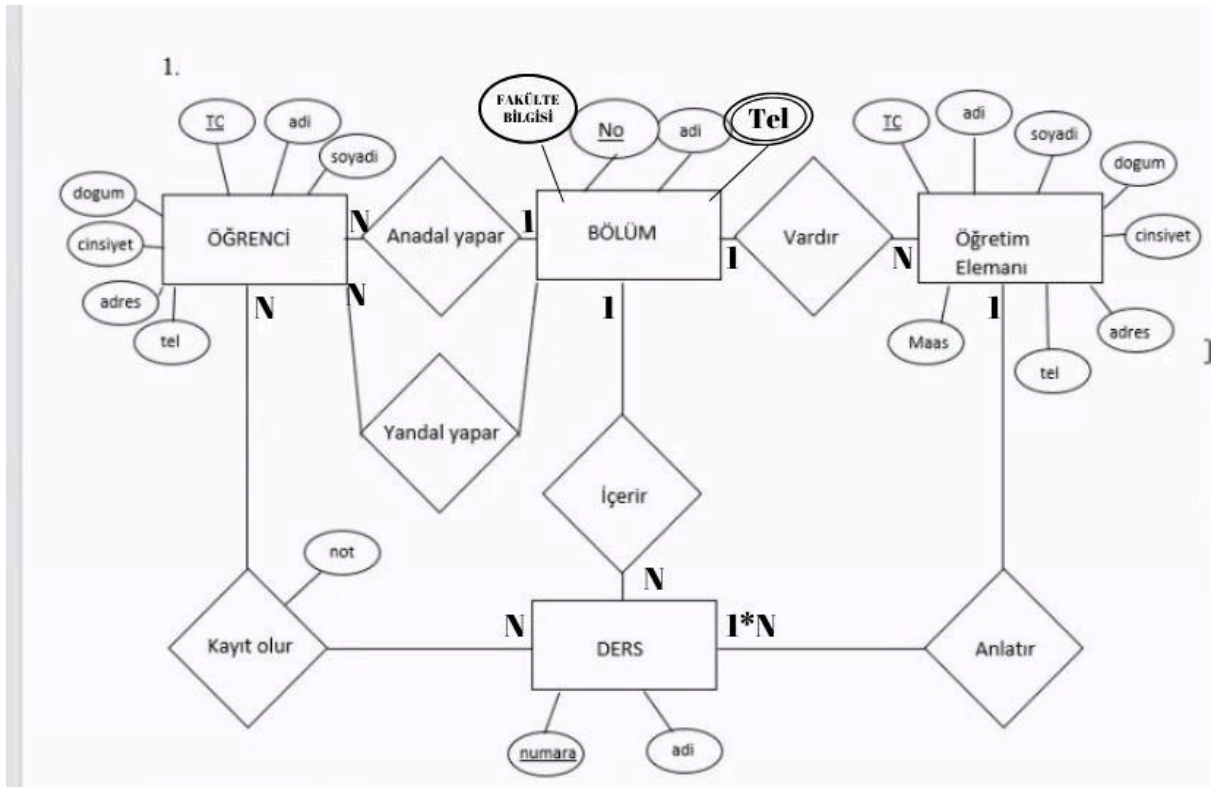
1.

TC
adi
soyadi
dogum
cinsiyet
adres
tel
ÖĞRENCİ
N
Anadal yapar
1
FAKÜLTE BİLGİSİ
No
adi
Tel
BÖLÜM
1
Vardır
N
TC
adi
soyadi
dogum
cinsivet
Öğretim Elemanı
Maas
tel
adres
N
N
1
1
Yandal yapar
İçerir
N
not
Kayıt olur
N
DERS
1*N
Anlatır
numara
adi